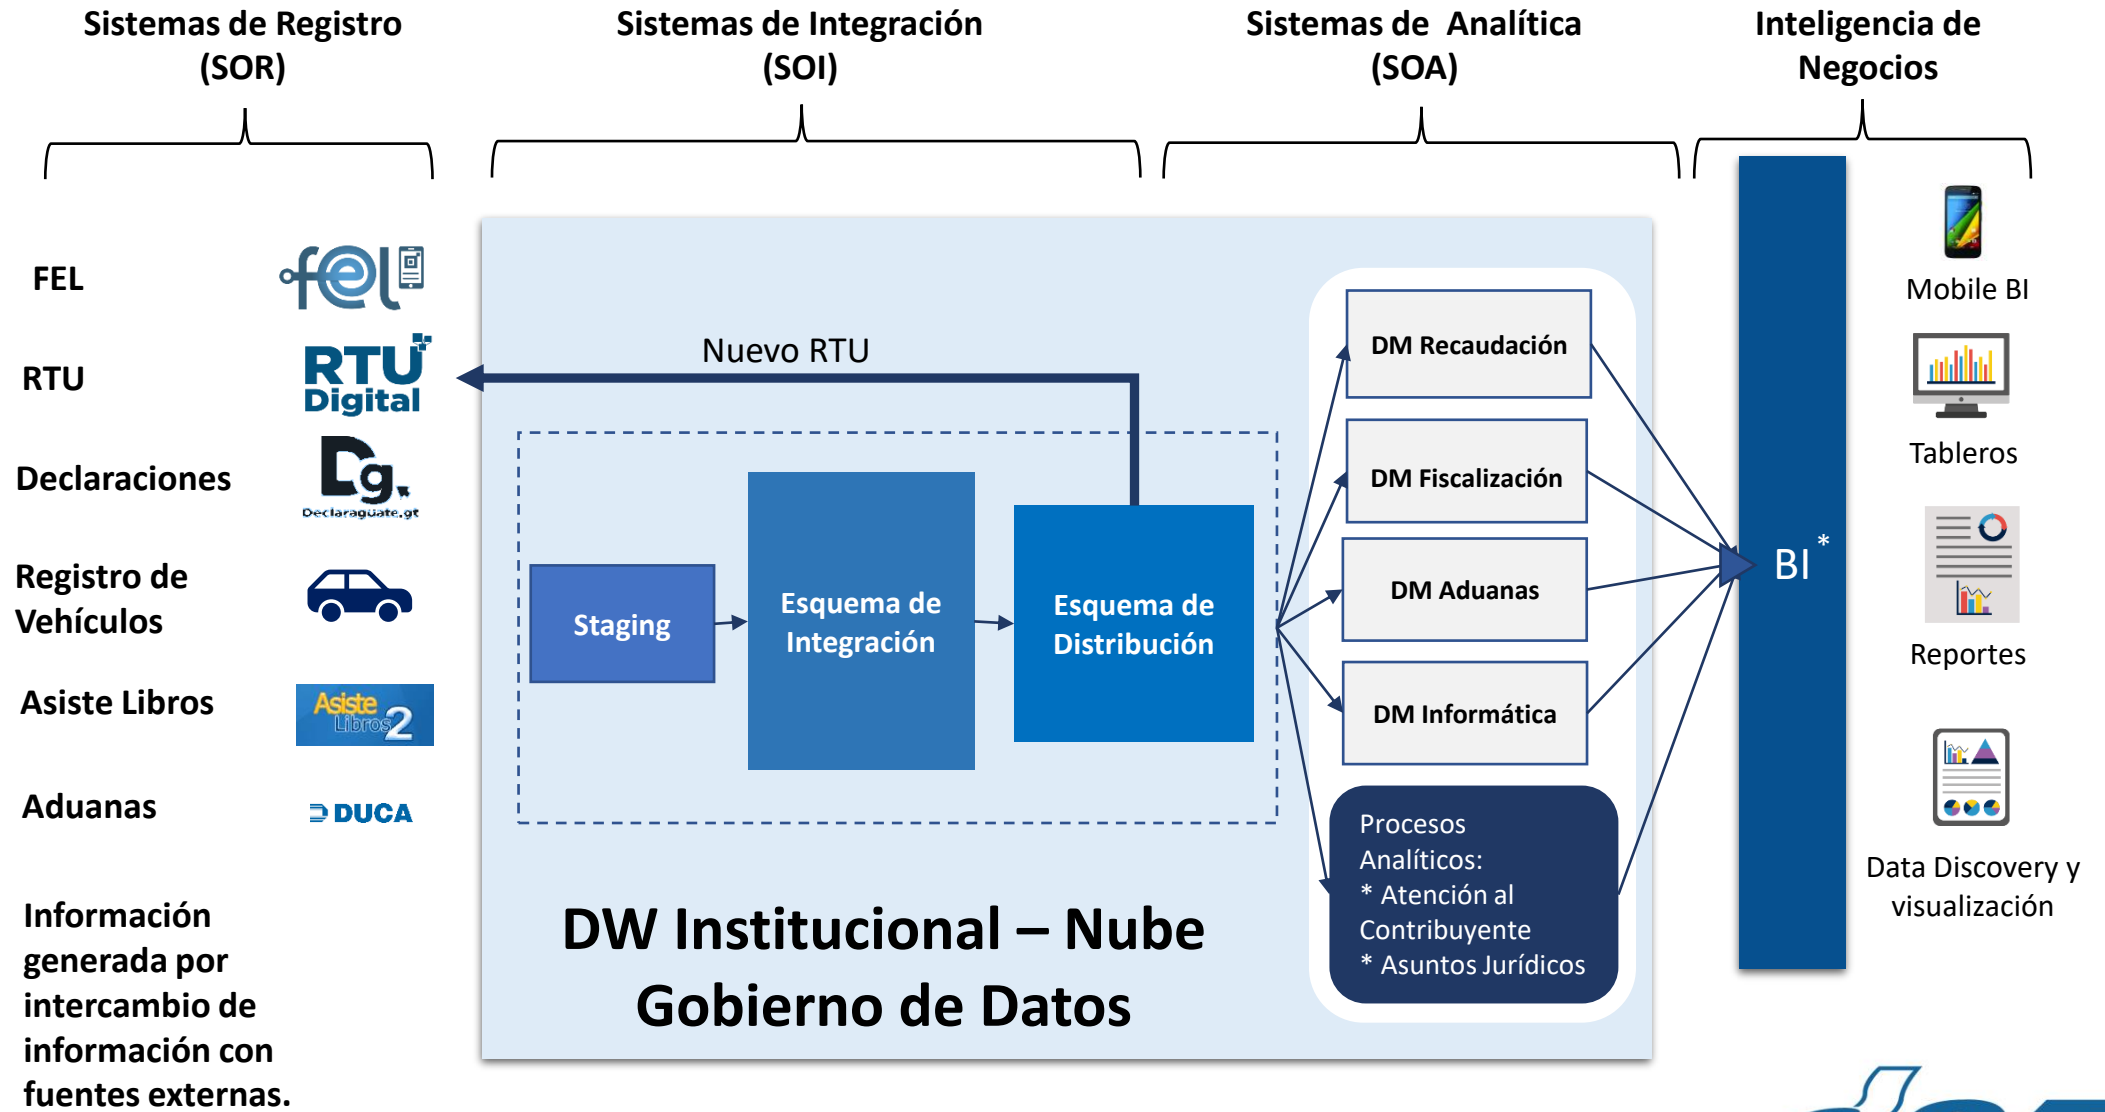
Sistemas de Registro (SOR)

Sistemas de Integración (SOI)

Sistemas de Analítica (SOA)

Inteligencia de Negocios

FEL

fel

RTU

RTU Digital

Declaraciones

Dg.
Declaraguate.gt

Registro de Vehículos

Asiste Libros

Asiste Libros 2

Aduanas

DUCA

Información generada por intercambio de información con fuentes externas.

Nuevo RTU

Staging

Esquema de Integración

Esquema de Distribución

DW Institucional – Nube Gobierno de Datos

DM Recaudación

DM Fiscalización

DM Aduanas

DM Informática

Procesos Analíticos:
* Atención al Contribuyente
* Asuntos Jurídicos

BI *

Mobile BI

Tableros

Reportes

Data Discovery y visualización